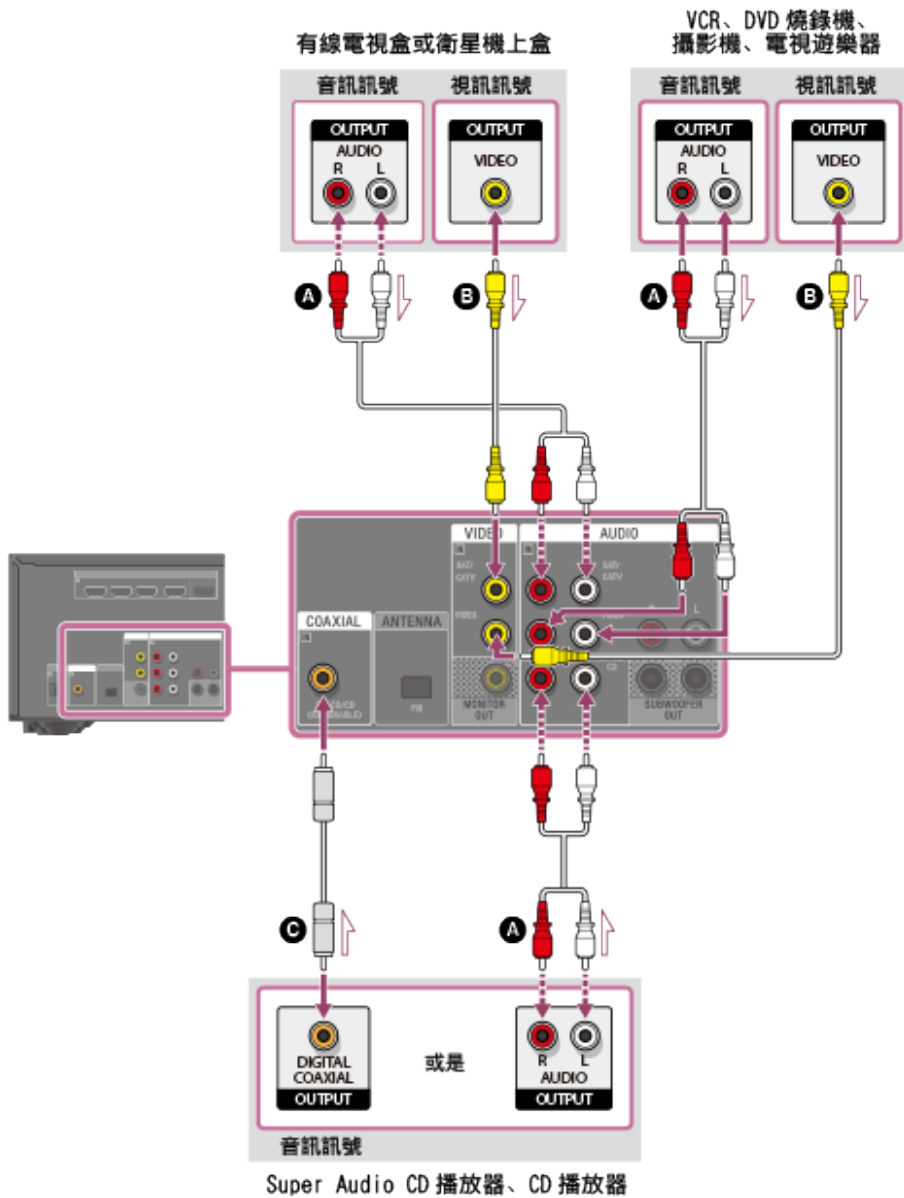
有線電視盒或衛星機上盒

音訊訊號

OUTPUT
AUDIO
R L

視訊訊號

OUTPUT
VIDEO

VCR、DVD 燒錄機、攝影機、電視遊樂器

音訊訊號

OUTPUT
AUDIO
R L

視訊訊號

OUTPUT
VIDEO

A

B

A

B

VIDEO

AUDIO

COAXIAL

ANTENNA

MONITOR OUT

SUBWOOFER OUT

C

A

DIGITAL COAXIAL
OUTPUT

或是

R L
AUDIO
OUTPUT

音訊訊號

Super Audio CD 播放器、CD 播放器